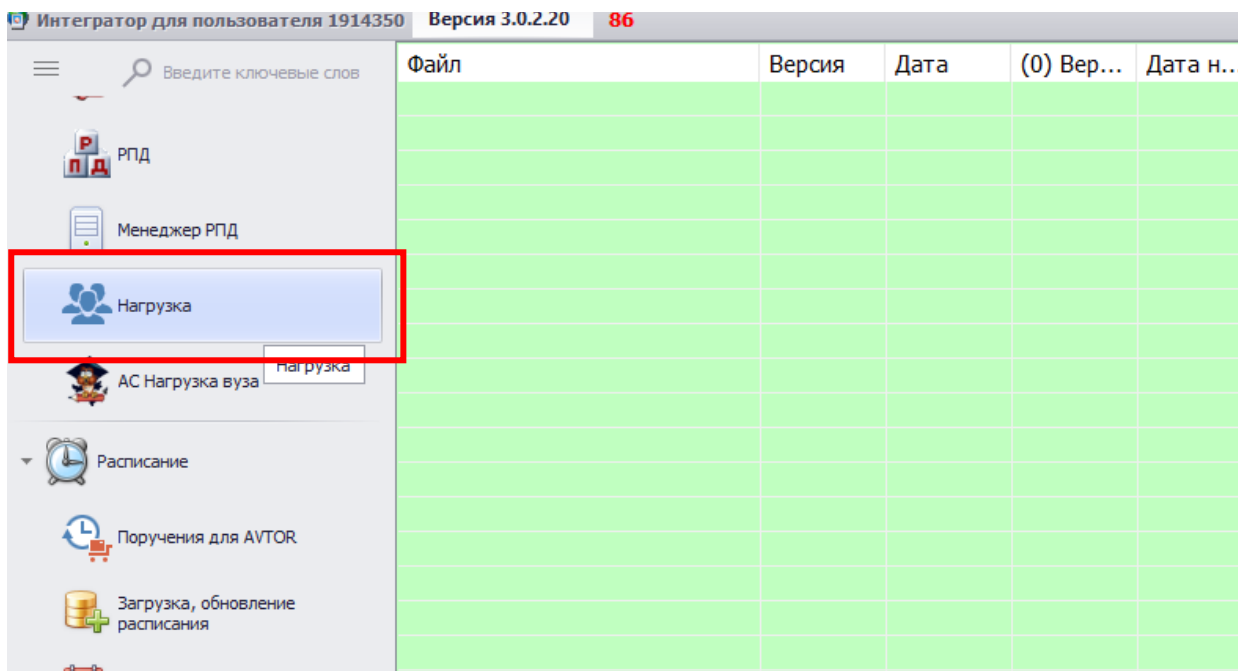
Интегратор для пользователя 1914350 Версия 3.0.2.20 86

Введите ключевые слов

Р П Д РПД

Менеджер РПД

Нагрузка

Нагрузка

АС Нагрузка вуза

Расписание

Поручения для AVTOR

Загрузка, обновление расписания

| Файл | Версия | Дата | (0) Вер... | Дата н... |
|---|---|---|---|---|